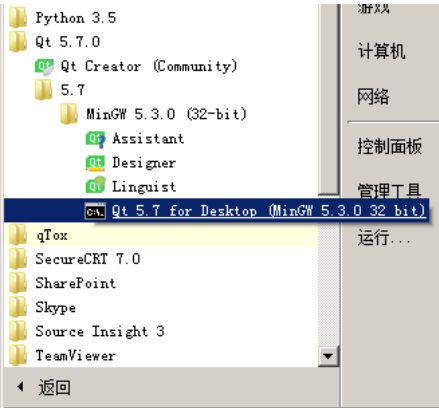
Python 3.5
Qt 5.7.0
Qt Creator (Community)
5.7
MinGW 5.3.0 (32-bit)
Assistant
Designer
Linguist
Qt 5.7 for Desktop (MinGW 5.3.0 32 bit)
qTox
SecureCRT 7.0
SharePoint
Skype
Source Insight 3
TeamViewer
返回

游戏
计算机
网络
控制面板
管理工具
运行...